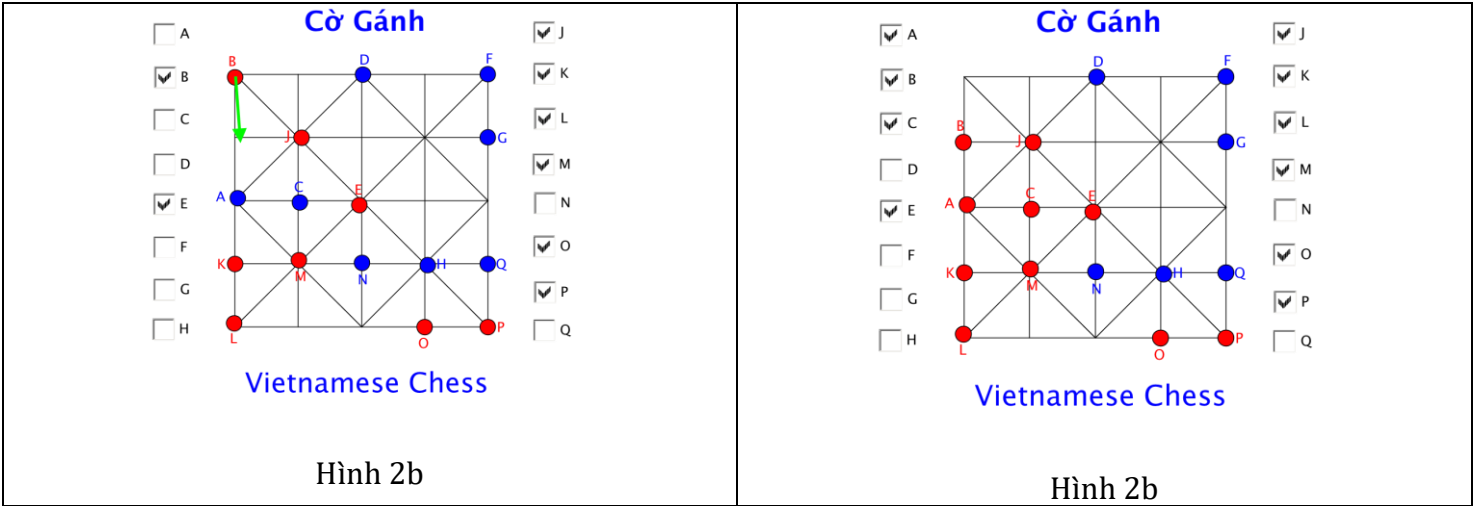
| Cờ Gánh<br>A B C D E F G H<br>J K L M N O P Q<br>B D F J G A C E K M N H Q L O P<br>Vietnamese Chess<br>Hình 2b | Cờ Gánh<br>A B C D E F G H<br>J K L M N O P Q<br>D F B J G A C E K M N H Q L O P<br>Vietnamese Chess<br>Hình 2b |
|---|---|